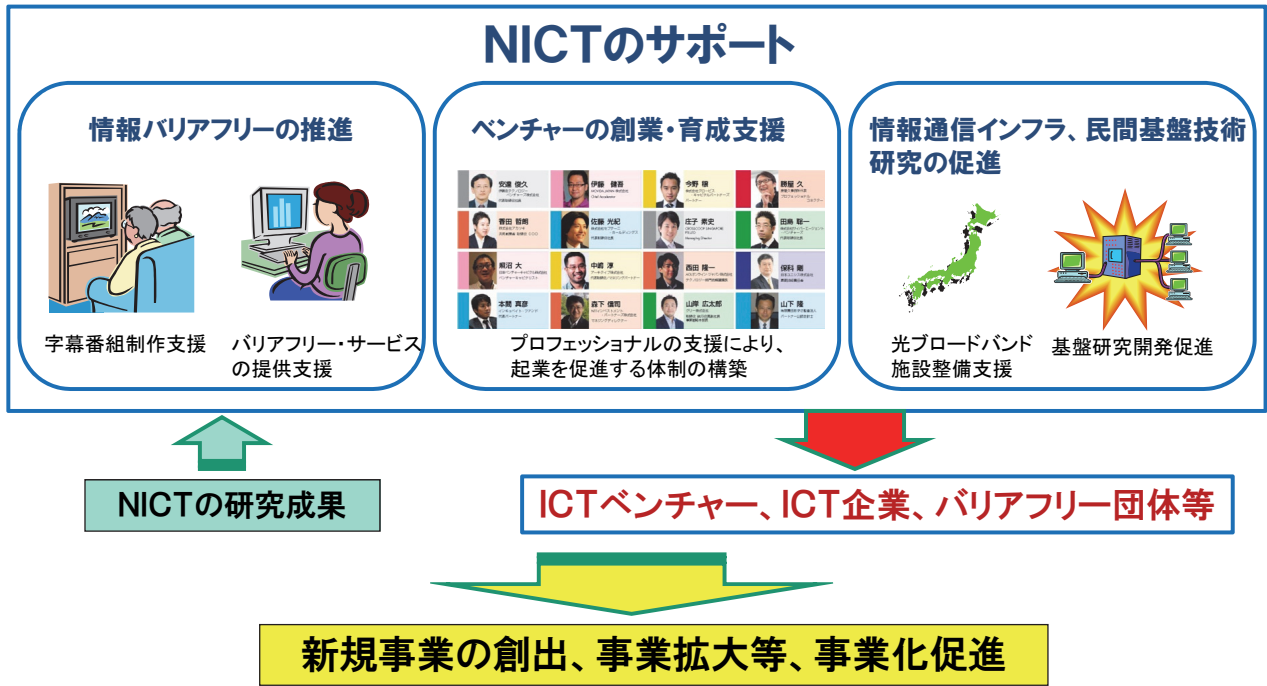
NICTのサポート

情報バリアフリーの推進

字幕番組制作支援

バリアフリー・サービスの提供支援

ベンチャーの創業・育成支援

安達 俊久

伊藤 穰一

今野 穣

藤屋 久

曽田 哲朗

佐藤 光紀

庄子 素史

田島 聡一

熊沼 大

中嶋 淳

西田 隆一

保科 剛

本間 真彦

森下 信司

山岸 広太郎

山下 隆

プロフェッショナルの支援により、起業を促進する体制の構築

情報通信インフラ、民間基盤技術研究の促進

光ブロードバンド施設整備支援

基盤研究開発促進

NICTの研究成果

ICTベンチャー、ICT企業、バリアフリー団体等

新規事業の創出、事業拡大等、事業化促進